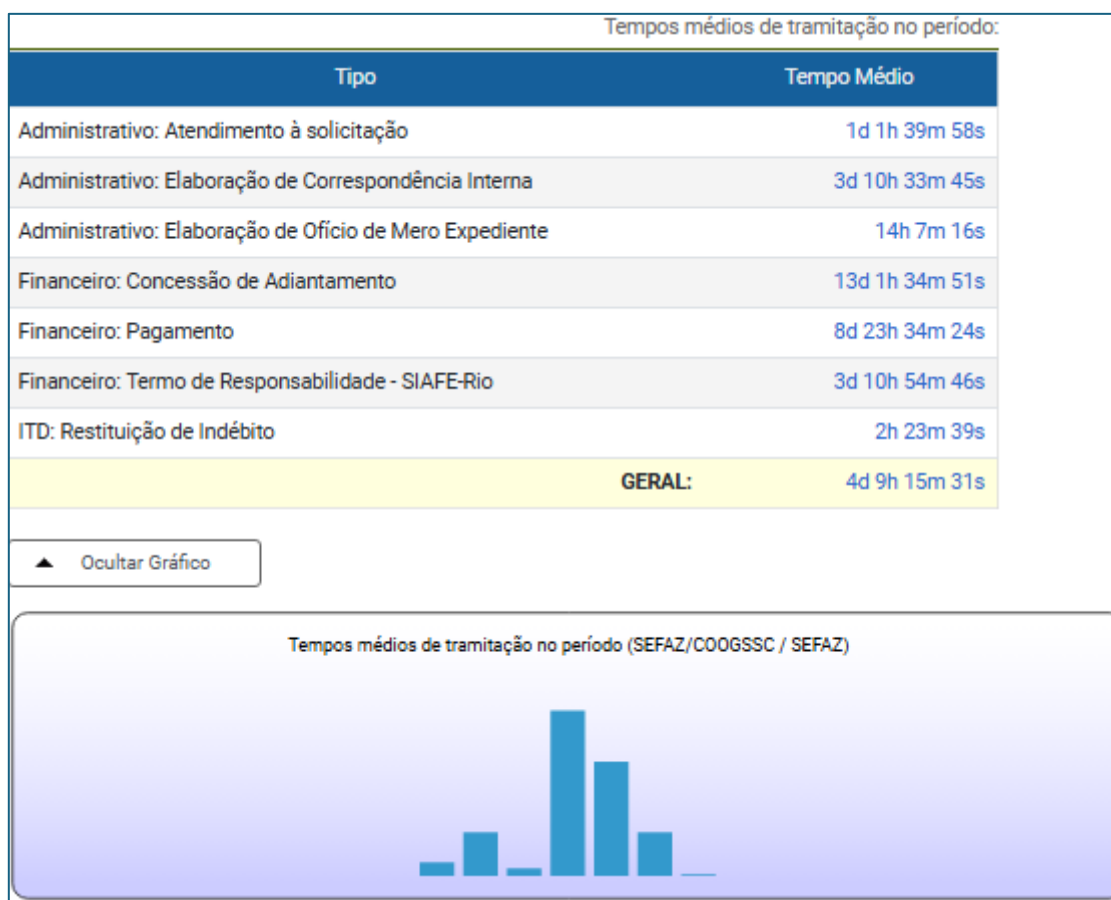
Tempos médios de tramitação no período:

| Tipo | Tempo Médio |
|---|---|
| Administrativo: Atendimento à solicitação | 1d 1h 39m 58s |
| Administrativo: Elaboração de Correspondência Interna | 3d 10h 33m 45s |
| Administrativo: Elaboração de Ofício de Mero Expediente | 14h 7m 16s |
| Financeiro: Concessão de Adiantamento | 13d 1h 34m 51s |
| Financeiro: Pagamento | 8d 23h 34m 24s |
| Financeiro: Termo de Responsabilidade - SIAFE-Rio | 3d 10h 54m 46s |
| ITD: Restituição de Indébito | 2h 23m 39s |
| GERAL: | 4d 9h 15m 31s |

Ocultar Gráfico

Tempos médios de tramitação no período (SEFAZ/COOGSSC / SEFAZ)